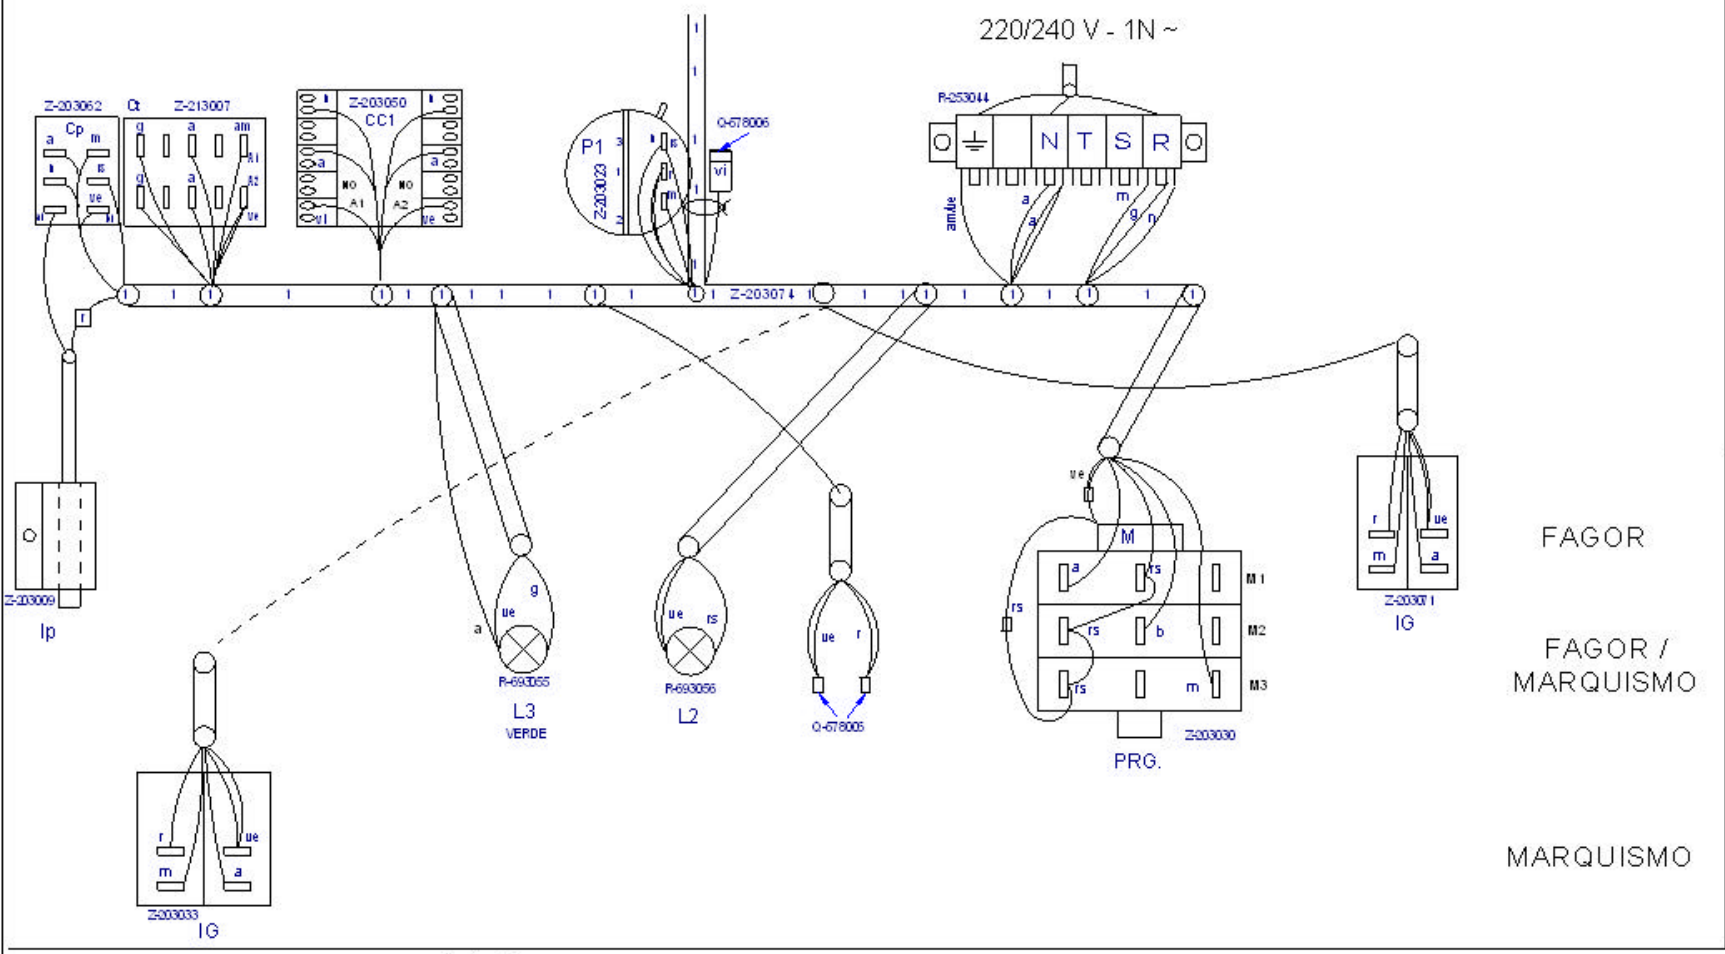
220/240 V - 1N ~

Z-203062
Cp
a
m
ue
Ct
Z-213007
g
a
am
A1
A2
ve
Z-203050
CC1
a
a
NO
NO
A1
A2
vi
ve
P1
Z-203023
Q-678006
vi
R-253044
N
T
S
R
am/ue
a
a
m
g
n
Z-203074
r
Z-203009
Ip
ue
g
a
R-693055
L3
VERDE
ue
rs
R-693056
L2
ue
r
Q-678005
ue
M
a
rs
M1
rs
rs
b
M2
rs
m
M3
Z-203030
PRG.
r
ue
m
a
Z-203071
IG
FAGOR
FAGOR / MARQUISMO
r
ue
m
a
Z-203033
IG
MARQUISMO